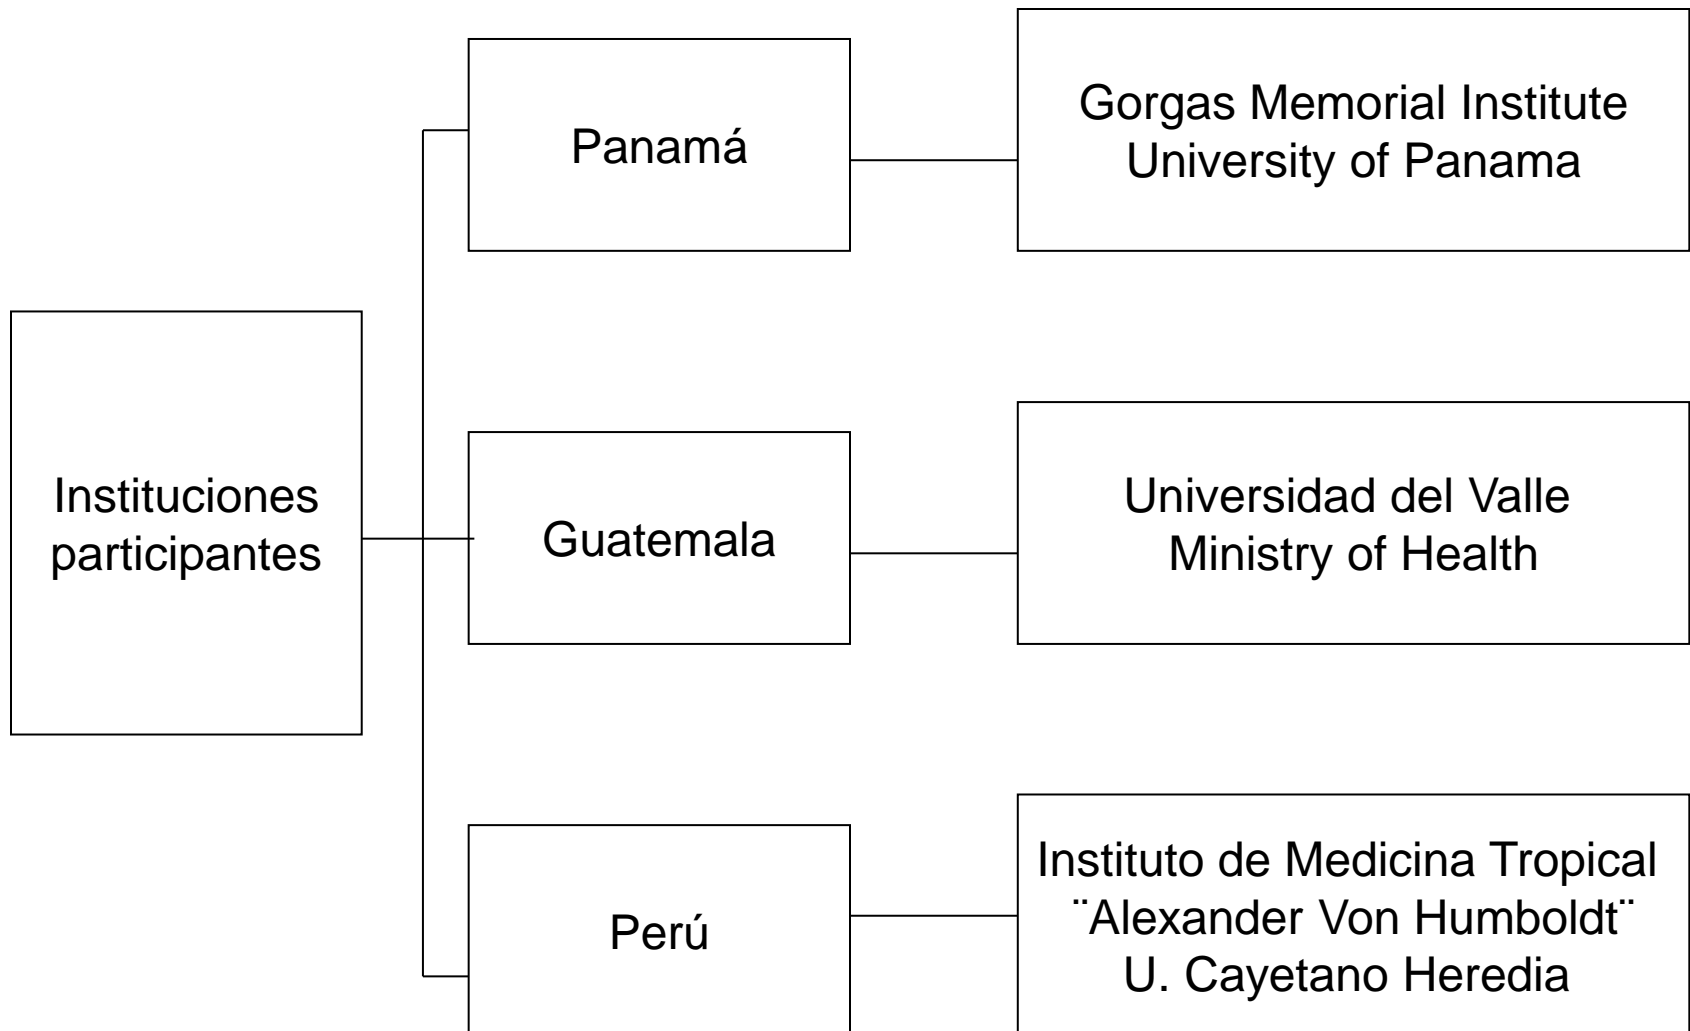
Instituciones participantes

Panamá

Gorgas Memorial Institute
University of Panama

Guatemala

Universidad del Valle
Ministry of Health

Perú

Instituto de Medicina Tropical
¨Alexander Von Humboldt¨
U. Cayetano Heredia